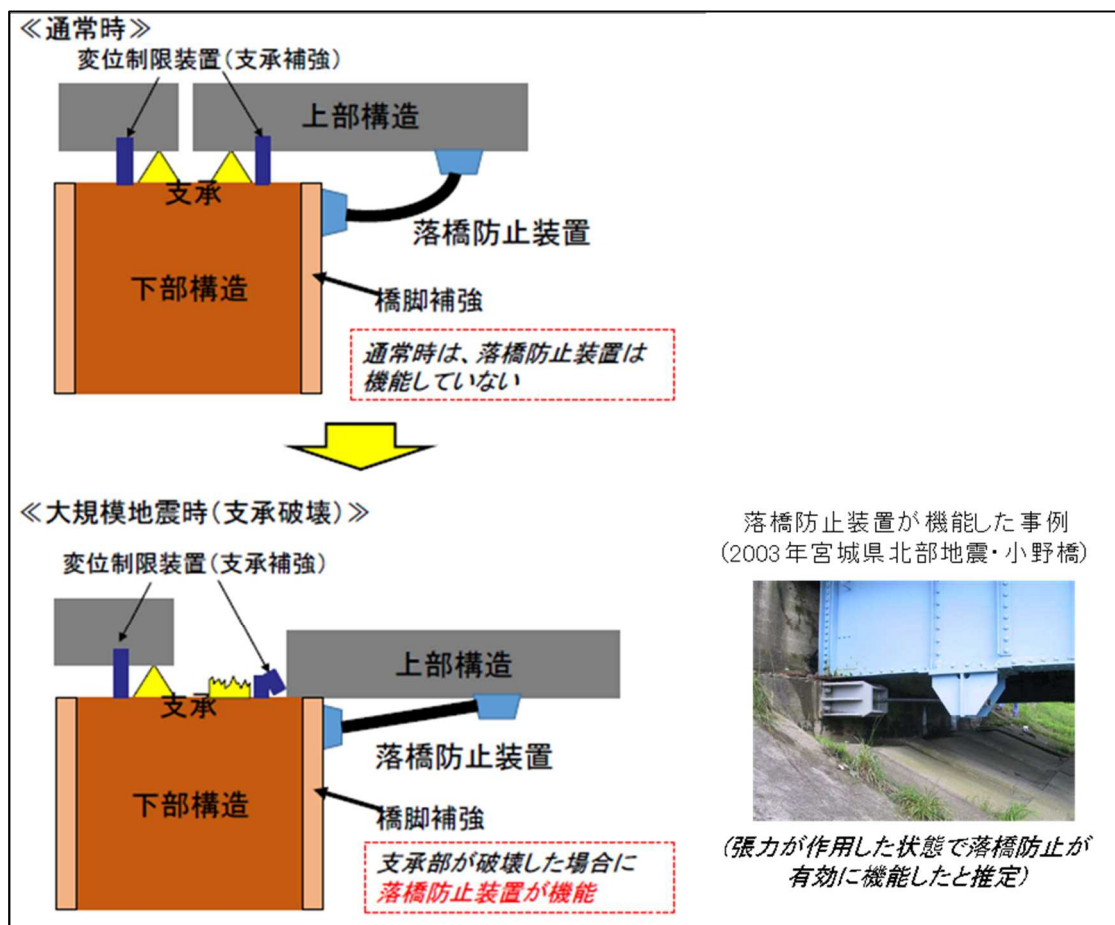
≪通常時≫

変位制限装置(支承補強)

上部構造

支承

落橋防止装置

下部構造

橋脚補強

通常時は、落橋防止装置は機能していない

≪大規模地震時(支承破壊)≫

変位制限装置(支承補強)

上部構造

支承

落橋防止装置

下部構造

橋脚補強

支承部が破壊した場合に落橋防止装置が機能

落橋防止装置が機能した事例
(2003年宮城県北部地震・小野橋)

(張力が作用した状態で落橋防止が有効に機能したと推定)